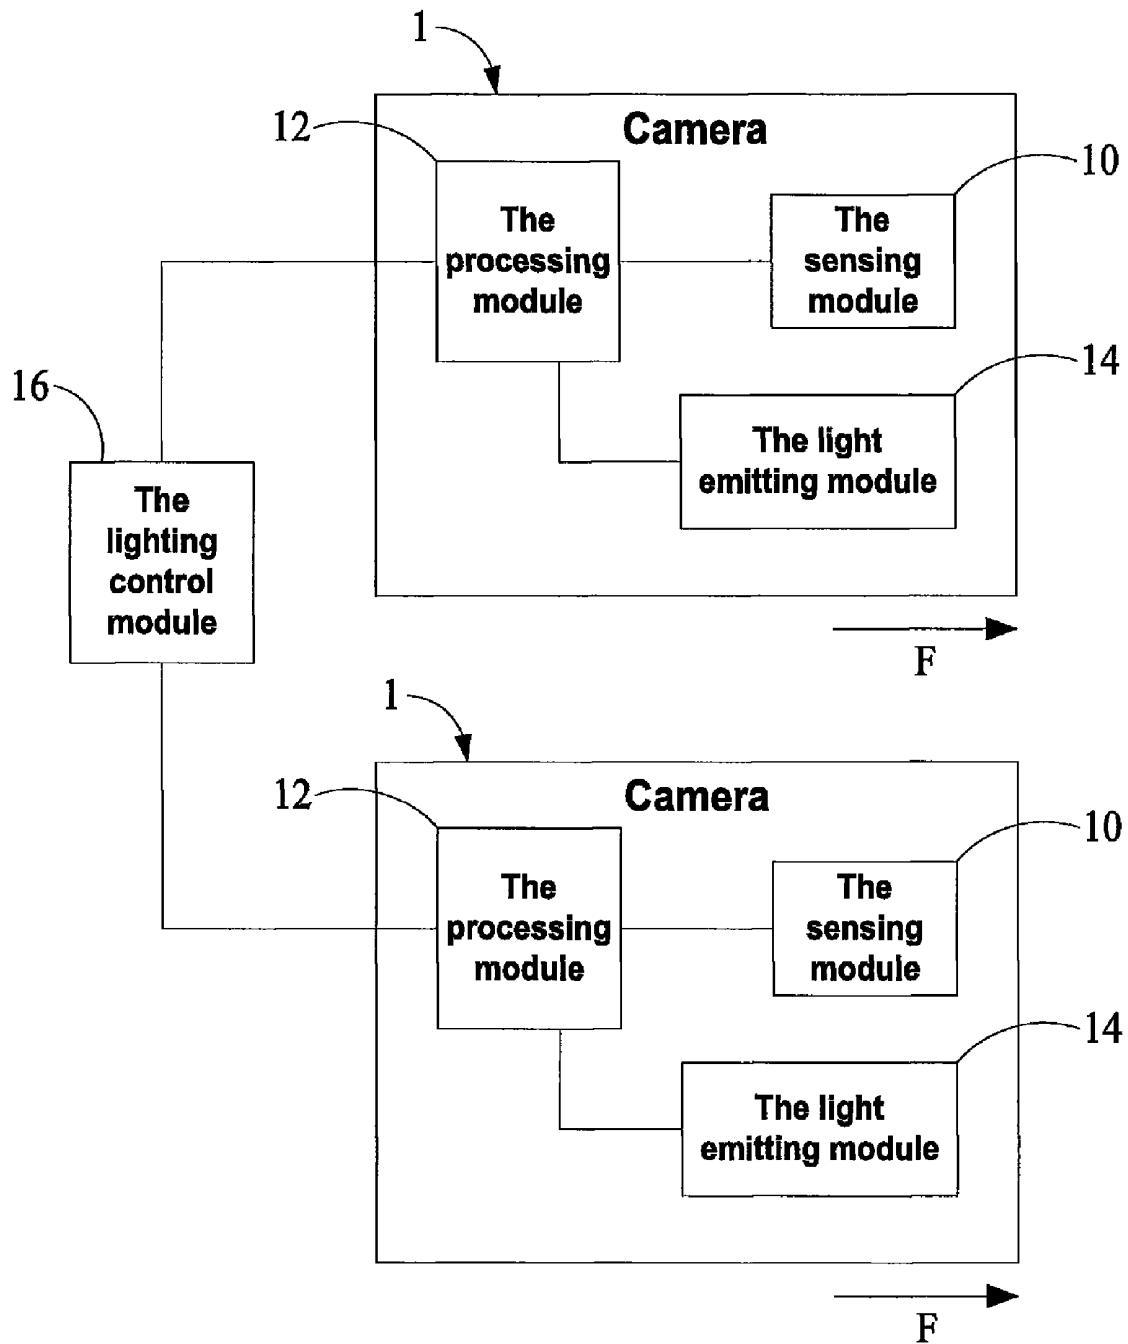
1

Camera

12

The processing module

10

The sensing module

14

The light emitting module

16

The lighting control module

F

1

Camera

12

The processing module

10

The sensing module

14

The light emitting module

F